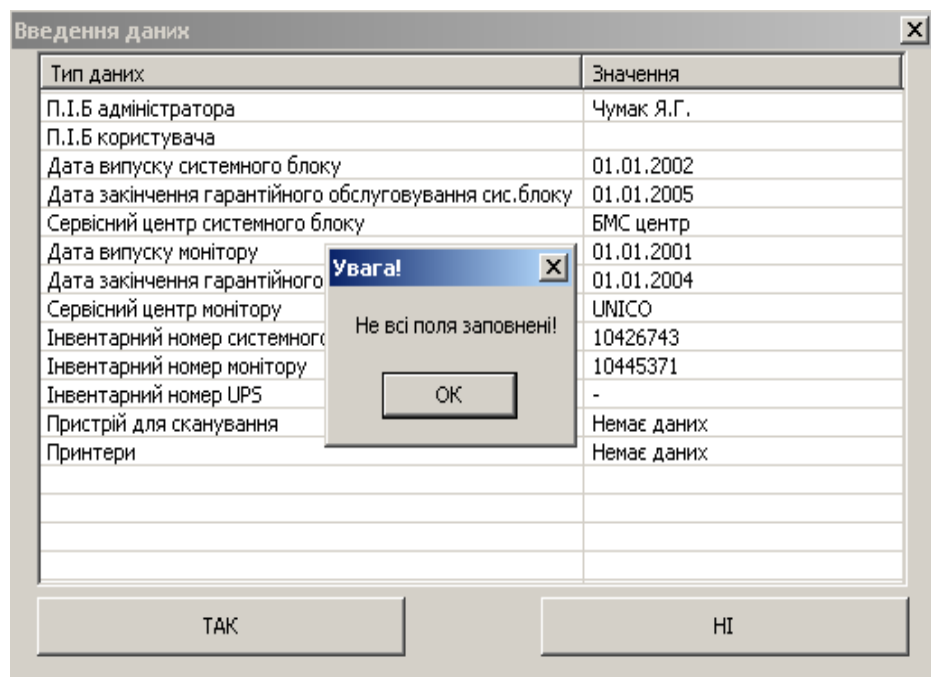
Введення даних

| Тип даних | Значення |
|---|---|
| П.І.Б адміністратора | Чумак Я.Г. |
| П.І.Б користувача | |
| Дата випуску системного блоку | 01.01.2002 |
| Дата закінчення гарантійного обслуговування сис.блоку | 01.01.2005 |
| Сервісний центр системного блоку | БМС центр |
| Дата випуску монітору | 01.01.2001 |
| Дата закінчення гарантійного | 01.01.2004 |
| Сервісний центр монітору | UNICO |
| Інвентарний номер системного | 10426743 |
| Інвентарний номер монітору | 10445371 |
| Інвентарний номер UPS | - |
| Пристрій для сканування | Немає даних |
| Принтери | Немає даних |

Увага!

Не всі поля заповнені!

OK

ТАК

НІ